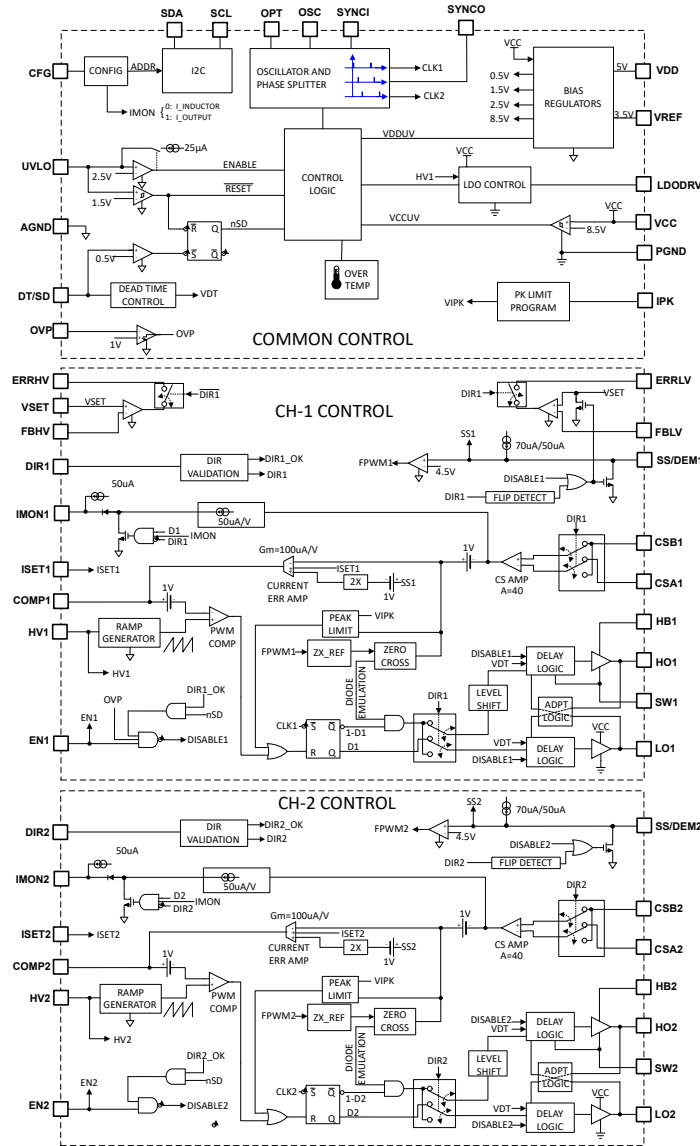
SDA SCL OPT OSC SYNCI SYNCO

CFG CONFIG ADDR I2C OSCILLATOR AND PHASE SPLITTER CLK1 CLK2 VCC 0.5V 1.5V 2.5V 8.5V BIAS REGULATORS 5V VDD 3.5V VREF

IMON {0: I_INDUCTOR 1: I_OUTPUT

VDDUV

UVLO 25µA ENABLE 2.5V $\overline{RESET}$ 1.5V CONTROL LOGIC VCC HV1 LDO CONTROL LDODRV

AGND R Q $\overline{S}$ $\overline{Q}$ nSD VCCUV VCC VCC 8.5V PGND

0.5V OVER TEMP

DT/SD DEAD TIME CONTROL VDT VIPK PK LIMIT PROGRAM IPK

OVP 1V OVP

COMMON CONTROL

ERRHV CH-1 CONTROL ERRLV

VSET VSET $\overline{DIR1}$ DIR1 VSET

FBHV FBLV

SS1 70uA/50uA

DIR1 DIR VALIDATION DIR1_OK DIR1 FPWM1 4.5V SS/DEM1

DISABLE1 DIR1 FLIP DETECT

IMON1 50uA 50uA/V

D1 $\overline{DIR1}$ IMON DIR1

Gm=100uA/V 1V CSB1

ISET1 ISET1 ISET1 2X SS1 CURRENT ERR AMP 1V CS AMP A=40 CSA1

COMP1 1V

HV1 RAMP GENERATOR PWM COMP PEAK LIMIT VIPK HB1

HV1 FPWM1 ZX_REF ZERO CROSS DISABLE1 VDT DELAY LOGIC HO1

DIR1_OK OVP DIODE EMULATION DIR1 LEVEL SHIFT SW1

EN1 nSD CLK1 S Q 1-D1 ADPT LOGIC VCC

DISABLE1 R Q D1 VDT DELAY LOGIC LO1 DISABLE1

CH-2 CONTROL

SS2 70uA/50uA

DIR2 DIR VALIDATION DIR2_OK DIR2 FPWM2 4.5V SS/DEM2

DISABLE2 DIR2 FLIP DETECT

IMON2 50uA 50uA/V DIR2

D2 $\overline{DIR2}$ IMON

Gm=100uA/V 1V CSB2

ISET2 ISET2 ISET2 2X SS2 CURRENT ERR AMP 1V CS AMP A=40 CSA2

COMP2 1V

HV2 RAMP GENERATOR PWM COMP PEAK LIMIT VIPK HB2

HV2 FPWM2 ZX_REF ZERO CROSS DISABLE2 VDT DELAY LOGIC HO2

DIR2_OK DIODE EMULATION DIR2 LEVEL SHIFT SW2

EN2 nSD CLK2 S Q 1-D2 ADPT LOGIC VCC

DISABLE2 R Q D2 VDT DELAY LOGIC LO2 DISABLE2